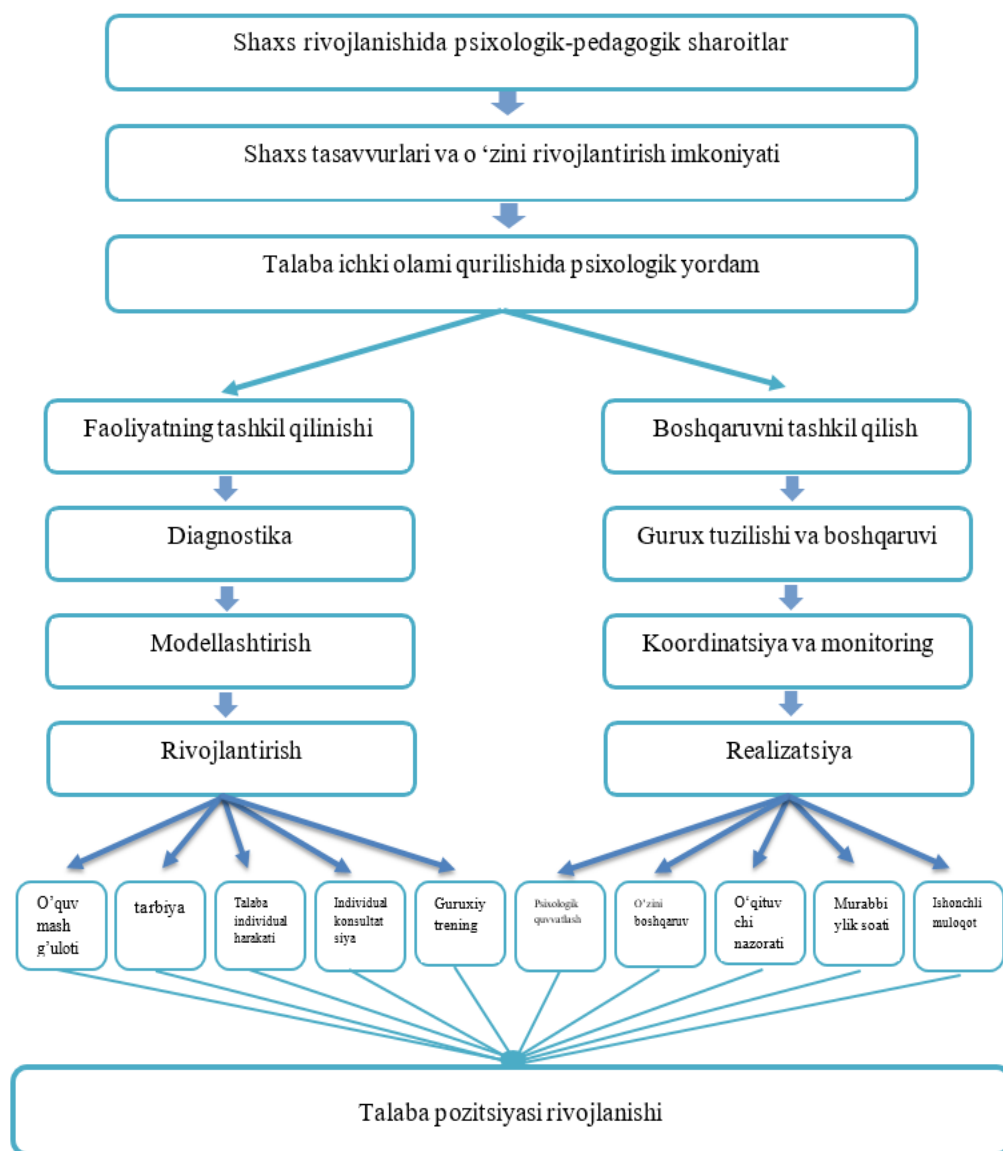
Shaxs rivojlanishida psixologik-pedagogik sharoitlar

Shaxs tasavvurlari va o ‘zini rivojlantirish imkoniyati

Talaba ichki olami qurilishida psixologik yordam

Faoliyatning tashkil qilinishi

Diagnostika

Modellashtirish

Rivojlantirish

Boshqaruvni tashkil qilish

Gurux tuzilishi va boshqaruvi

Koordinatsiya va monitoring

Realizatsiya

O’quv mash g’uloti

tarbiya

Talaba individual harakati

Individual konsultat siya

Guruxiy trening

Psixologik quvvatlash

O’zini boshqaruv

O‘qituv chi nazorati

Murabbi ylik soati

Ishonchli muloqot

Talaba pozitsiyasi rivojlanishi